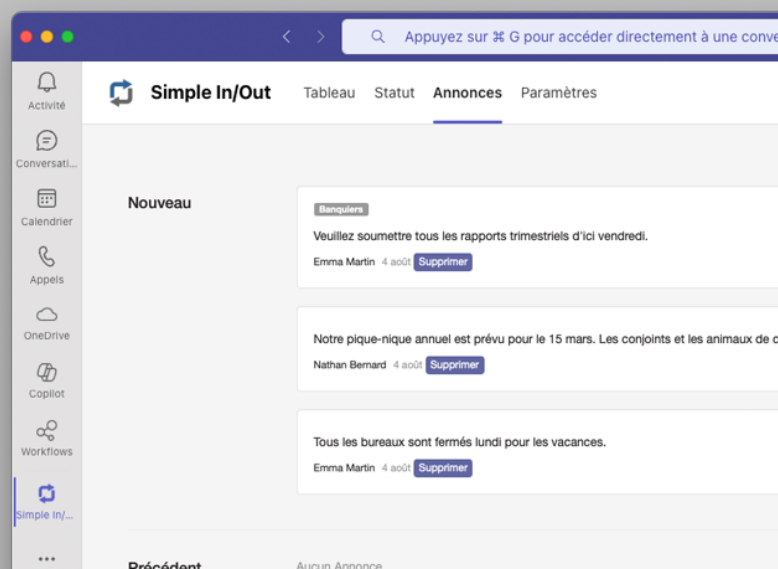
Appuyez sur ⌘ G pour accéder directement à une conve

Activité
Conversati...
Calendrier
Appels
OneDrive
Copilot
Workflows
Simple In/...
...

Simple In/Out
Tableau
Statut
Annonces
Paramètres

Nouveau

Banquiers
Veuillez soumettre tous les rapports trimestriels d'ici vendredi.
Emma Martin 4 août Supprimer

Notre pique-nique annuel est prévu pour le 15 mars. Les conjoints et les animaux de c
Nathan Bernard 4 août Supprimer

Tous les bureaux sont fermés lundi pour les vacances.
Emma Martin 4 août Supprimer

Précédent
Aucun Annonce